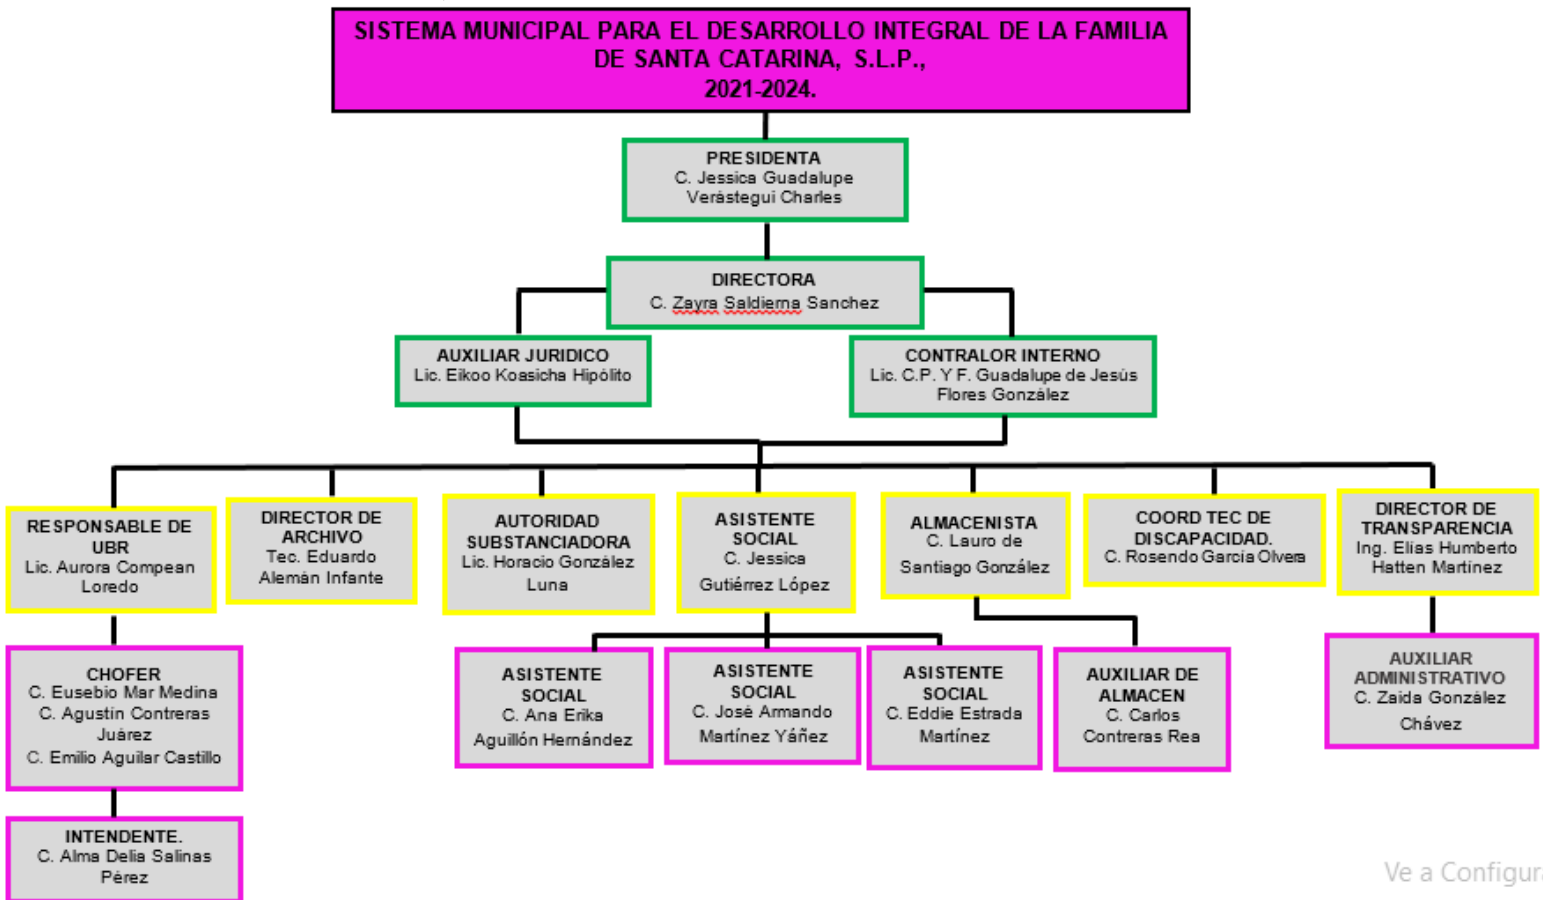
SISTEMA MUNICIPAL PARA EL DESARROLLO INTEGRAL DE LA FAMILIA DE SANTA CATARINA, S.L.P., 2021-2024.

PRESIDENTA
C. Jessica Guadalupe Verástegui Charles

DIRECTORA
C. Zayra Saldierna Sanchez

AUXILIAR JURIDICO
Lic. Eikoo Koasicha Hipólito

CONTRALOR INTERNO
Lic. C.P. Y F. Guadalupe de Jesùs Flores González

RESPONSABLE DE UBR
Lic. Aurora Compean Loredo

DIRECTOR DE ARCHIVO
Tec. Eduardo Alemán Infante

AUTORIDAD SUBSTANCIADORA
Lic. Horacio González Luna

ASISTENTE SOCIAL
C. Jessica Gutiérrez López

ALMACENISTA
C. Lauro de Santiago González

COORD TEC DE DISCAPACIDAD.
C. Rosendo García Olvera

DIRECTOR DE TRANSPARENCIA
Ing. Elias Humberto Hatten Martinez

CHOFER
C. Eusebio Mar Medina
C. Agustín Contreras Juárez
C. Emilio Aguilar Castillo

ASISTENTE SOCIAL
C. Ana Erika Aguillón Hernández

ASISTENTE SOCIAL
C. José Armando Martínez Yáñez

ASISTENTE SOCIAL
C. Eddie Estrada Martínez

AUXILIAR DE ALMACEN
C. Carlos Contreras Rea

AUXILIAR ADMINISTRATIVO
C. Zaida González Chávez

INTENDENTE.
C. Alma Delia Salinas Pérez

Ve a Configur